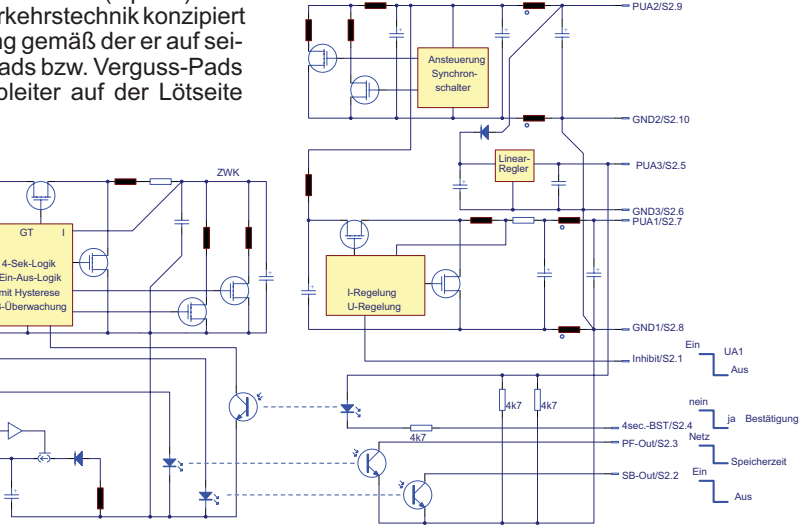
rkehrstechnik konzipiert ng gemäß der er auf seiads bzw. Verguss-Pads bleiter auf der Lötseite

PUA2/S2.9

Ansteuerung Synchronschalter

GND2/S2.10

Linear-Regler

PUA3/S2.5

GND3/S2.6
PUA1/S2.7

ZWK

GT I

4-Sek-Logik
Ein-Aus-Logik
mit Hysterese
-Überwachung

I-Regelung
U-Regelung

GND1/S2.8

Inhibit/S2.1

Ein
UA1
Aus

4k7
4k7
4k7

nein
ja Bestätigung

4sec.-BST/S2.4

Netz
PF-Out/S2.3
Speicherzeit

Ein
SB-Out/S2.2
Aus